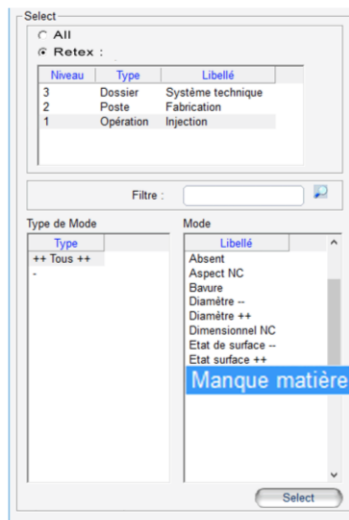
Select

All

Retex :

| Niveau | Type | Libellé |
|---|---|---|
| 3 | Dossier | Système technique |
| 2 | Poste | Fabrication |
| 1 | Opération | Injection |

Filtre :

Type de Mode

| Type |
|---|
| ++ Tous ++ |
| - |

Mode

| Libellé |
|---|
| Absent |
| Aspect NC |
| Bavure |
| Diamètre -- |
| Diamètre ++ |
| Dimensionnel NC |
| Etat de surface -- |
| Etat surface ++ |
| Manque matière |

Select